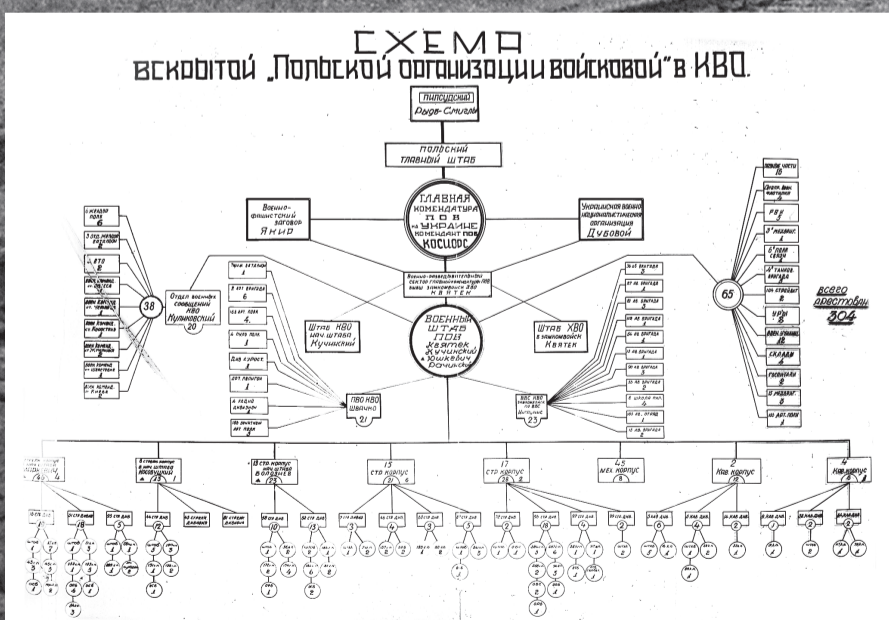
СХЕМА
вскрытой „Польской организации войсковой" в КВО.

Пилсудский
Рыдз-Смиглы

Польский главный штаб

Военно-фашистский заговор Якир

Главная комендатура ПОВ на Украине комендант ПОВ Косиор

Украинская военно-националистическая организация Дубовой

Военно-разведывательный сектор главной комендатуры ПОВ быв. зам. командующ. ХВО Квятек

Отдел военных сообщений КВО Кулиновский
20

38

Штаб КВО нач. штаба Кучинский

Военный штаб ПОВ Квятек Кучинский Юшкевич Рачинский

Штаб ХВО зам. командвойск Квятек

ПВО КВО Швидко
21

ВВС ХВО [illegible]
23

65

всего арестован 304

15 стр корпус
21

17 стр корпус
25

45 мех корпус
8

2 Кав корпус
12

4 Кав корпус
6

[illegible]